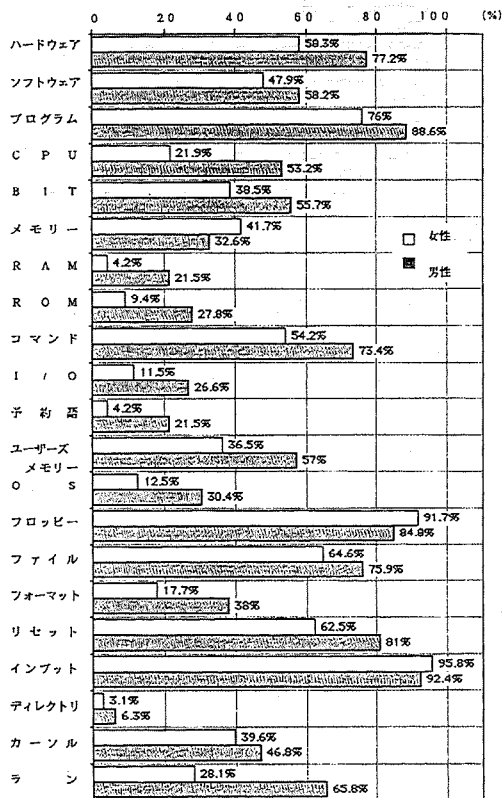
0 20 40 60 80 100 (%)

ハードウェア 58.3% 77.2%
ソフトウェア 47.9% 58.2%
プログラム 76% 88.6%
C P U 21.9% 53.2%
B I T 38.5% 55.7%
メモリー 41.7% 32.6%
R A M 4.2% 21.5%
R O M 9.4% 27.8%
コマンド 54.2% 73.4%
I / O 11.5% 26.6%
予約語 4.2% 21.5%
ユーザーズメモリー 36.5% 57%
O S 12.5% 30.4%
フロッピー 91.7% 84.8%
ファイル 64.6% 75.9%
フォーマット 17.7% 38%
リセット 62.5% 81%
インプット 95.8% 92.4%
ディレクトリ 3.1% 6.3%
カーソル 39.6% 46.8%
ラン 28.1% 65.8%

□ 女性
■ 男性